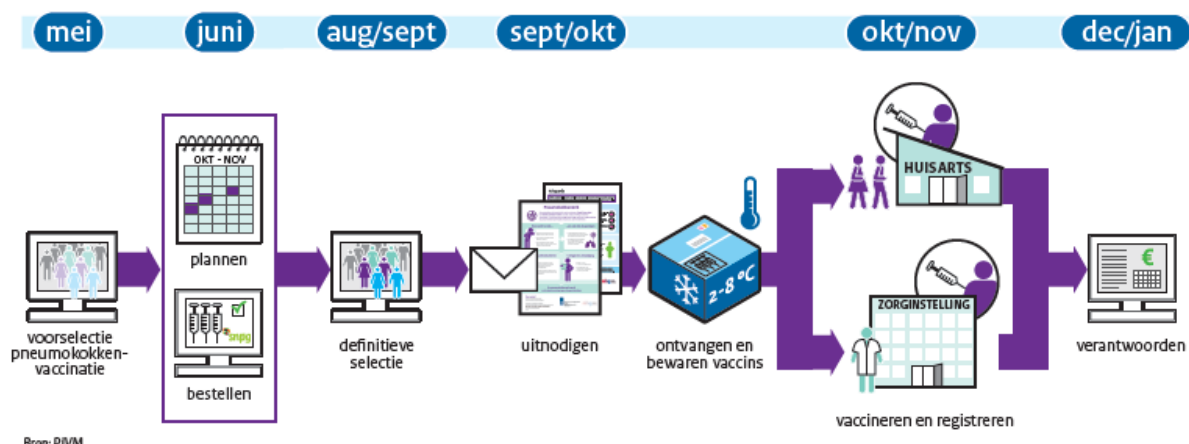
mei juni aug/sept sept/okt okt/nov dec/jan

OKT - NOV

plannen

snpg

bestellen

voorselectie pneumokokkenvaccinatie

definitieve selectie

uitnodigen

2-8 °C

ontvangen en bewaren vaccins

HUISARTS

ZORGINSTELLING

vaccineren en registreren

€

verantwoorden

Bron: RIVM